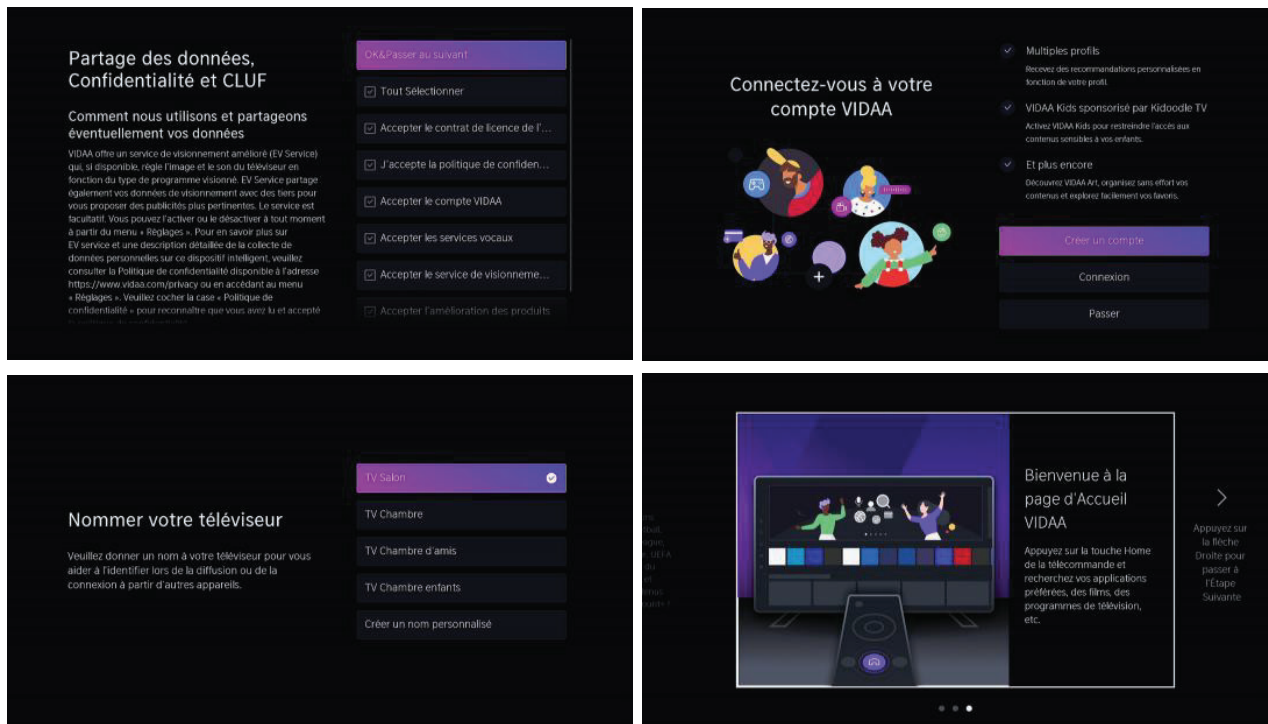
Partage des données, Confidentialité et CLUF

Comment nous utilisons et partageons éventuellement vos données

VIDAA offre un service de visionnement amélioré (EV Service) qui, si disponible, règle l'image et le son du téléviseur en fonction du type de programme visionné. EV Service partage également vos données de visionnement avec des tiers pour vous proposer des publicités plus pertinentes. Le service est facultatif. Vous pouvez l'activer ou le désactiver à tout moment à partir du menu « Réglages ». Pour en savoir plus sur EV service et une description détaillée de la collecte de données personnelles sur ce dispositif intelligent, veuillez consulter la Politique de confidentialité disponible à l'adresse https://www.vidaa.com/privacy ou en accédant au menu « Réglages ». Veuillez cocher la case « Politique de confidentialité » pour reconnaître que vous avez lu et accepté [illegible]

OK&Passer au suivant
Tout Sélectionner
Accepter le contrat de licence de l'...
J'accepte la politique de confiden...
Accepter le compte VIDAA
Accepter les services vocaux
Accepter le service de visionneme...
Accepter l'amélioration des produits

Connectez-vous à votre compte VIDAA

Multiples profils
Recevez des recommandations personnalisées en fonction de votre profil.
VIDAA Kids sponsorisé par Kidoodle TV
Activez VIDAA Kids pour restreindre l'accès aux contenus sensibles à vos enfants.
Et plus encore
Découvrez VIDAA Art, organisez sans effort vos contenus et explorez facilement vos favoris.

Créer un compte
Connexion
Passer

Nommer votre téléviseur

Veuillez donner un nom à votre téléviseur pour vous aider à l'identifier lors de la diffusion ou de la connexion à partir d'autres appareils.

TV Salon
TV Chambre
TV Chambre d'amis
TV Chambre enfants
Créer un nom personnalisé

Bienvenue à la page d'Accueil VIDAA

Appuyez sur la touche Home de la télécommande et recherchez vos applications préférées, des films, des programmes de télévision, etc.

Appuyez sur la flèche Droite pour passer à l'Étape Suivante